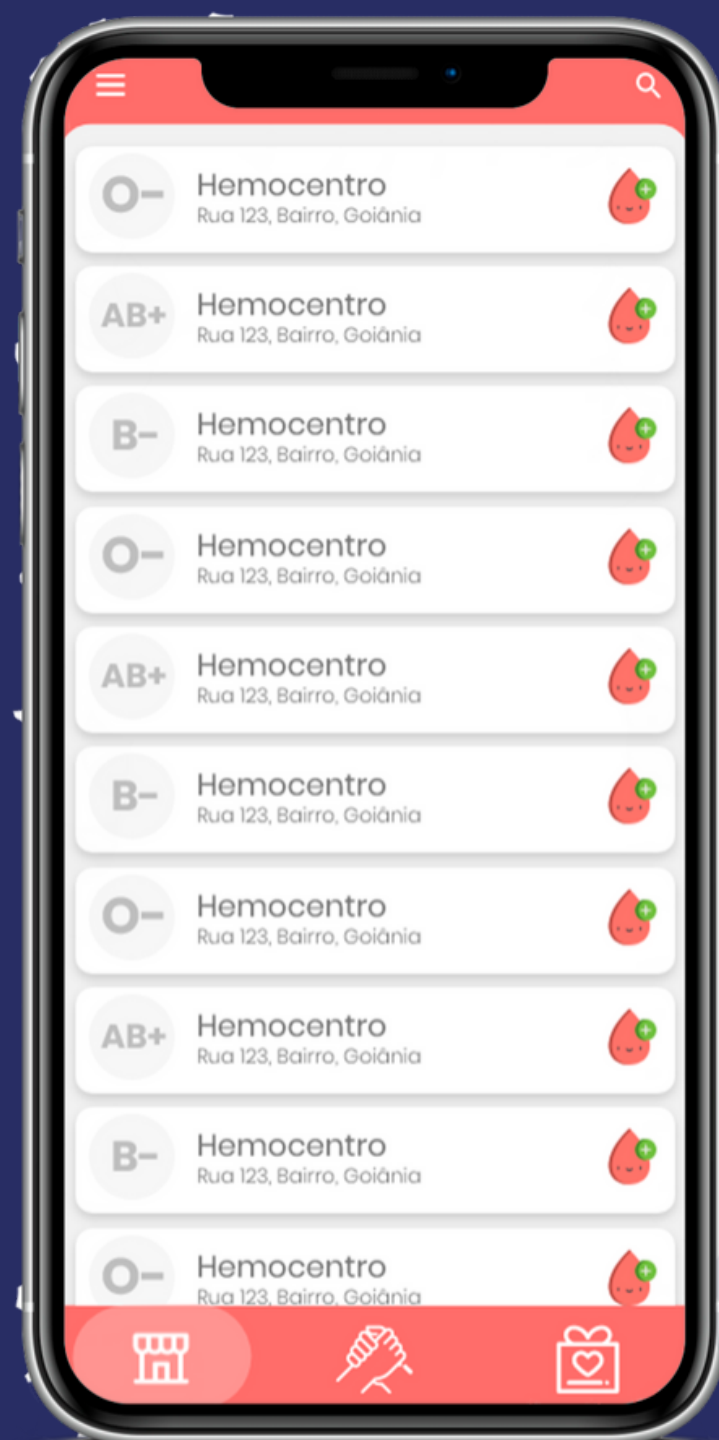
O-
Hemocentro
Rua 123, Bairro, Goiânia

AB+
Hemocentro
Rua 123, Bairro, Goiânia

B-
Hemocentro
Rua 123, Bairro, Goiânia

O-
Hemocentro
Rua 123, Bairro, Goiânia

AB+
Hemocentro
Rua 123, Bairro, Goiânia

B-
Hemocentro
Rua 123, Bairro, Goiânia

O-
Hemocentro
Rua 123, Bairro, Goiânia

AB+
Hemocentro
Rua 123, Bairro, Goiânia

B-
Hemocentro
Rua 123, Bairro, Goiânia

O-
Hemocentro
Rua 123, Bairro, Goiânia